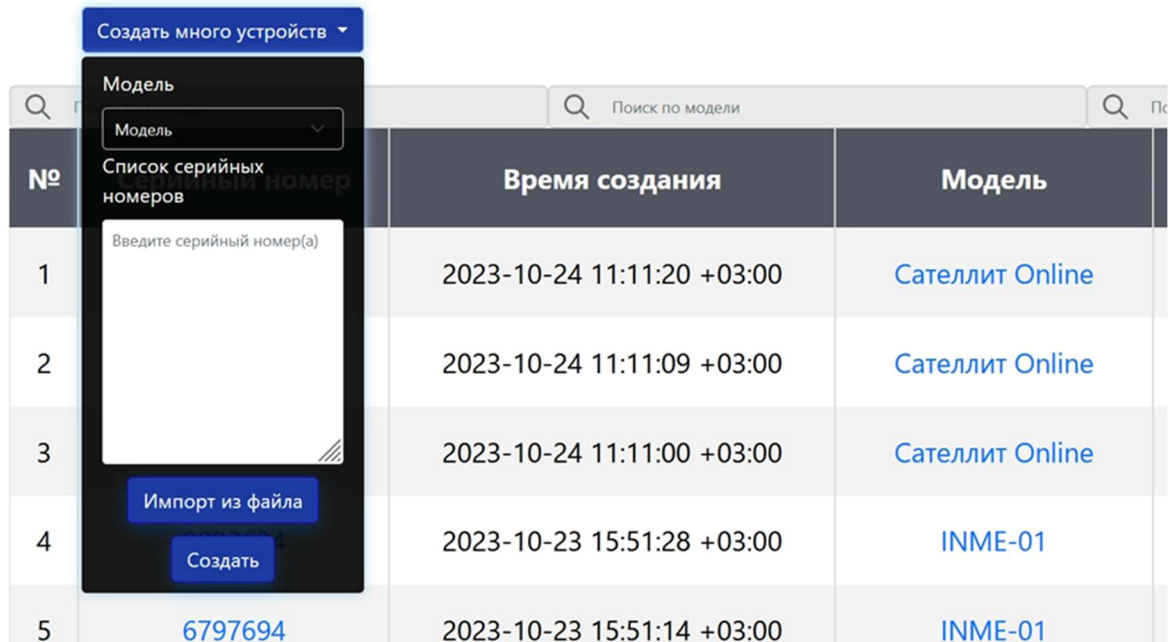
Создать много устройств

Модель

Модель

Список серийных номеров

Введите серийный номер(а)

Импорт из файла

Создать

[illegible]

Поиск по модели

П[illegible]

| № | Серийный номер | Время создания | Модель |
|---|---|---|---|
| 1 | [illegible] | 2023-10-24 11:11:20 +03:00 | Сателлит Online |
| 2 | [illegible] | 2023-10-24 11:11:09 +03:00 | Сателлит Online |
| 3 | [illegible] | 2023-10-24 11:11:00 +03:00 | Сателлит Online |
| 4 | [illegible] | 2023-10-23 15:51:28 +03:00 | INME-01 |
| 5 | 6797694 | 2023-10-23 15:51:14 +03:00 | INME-01 |